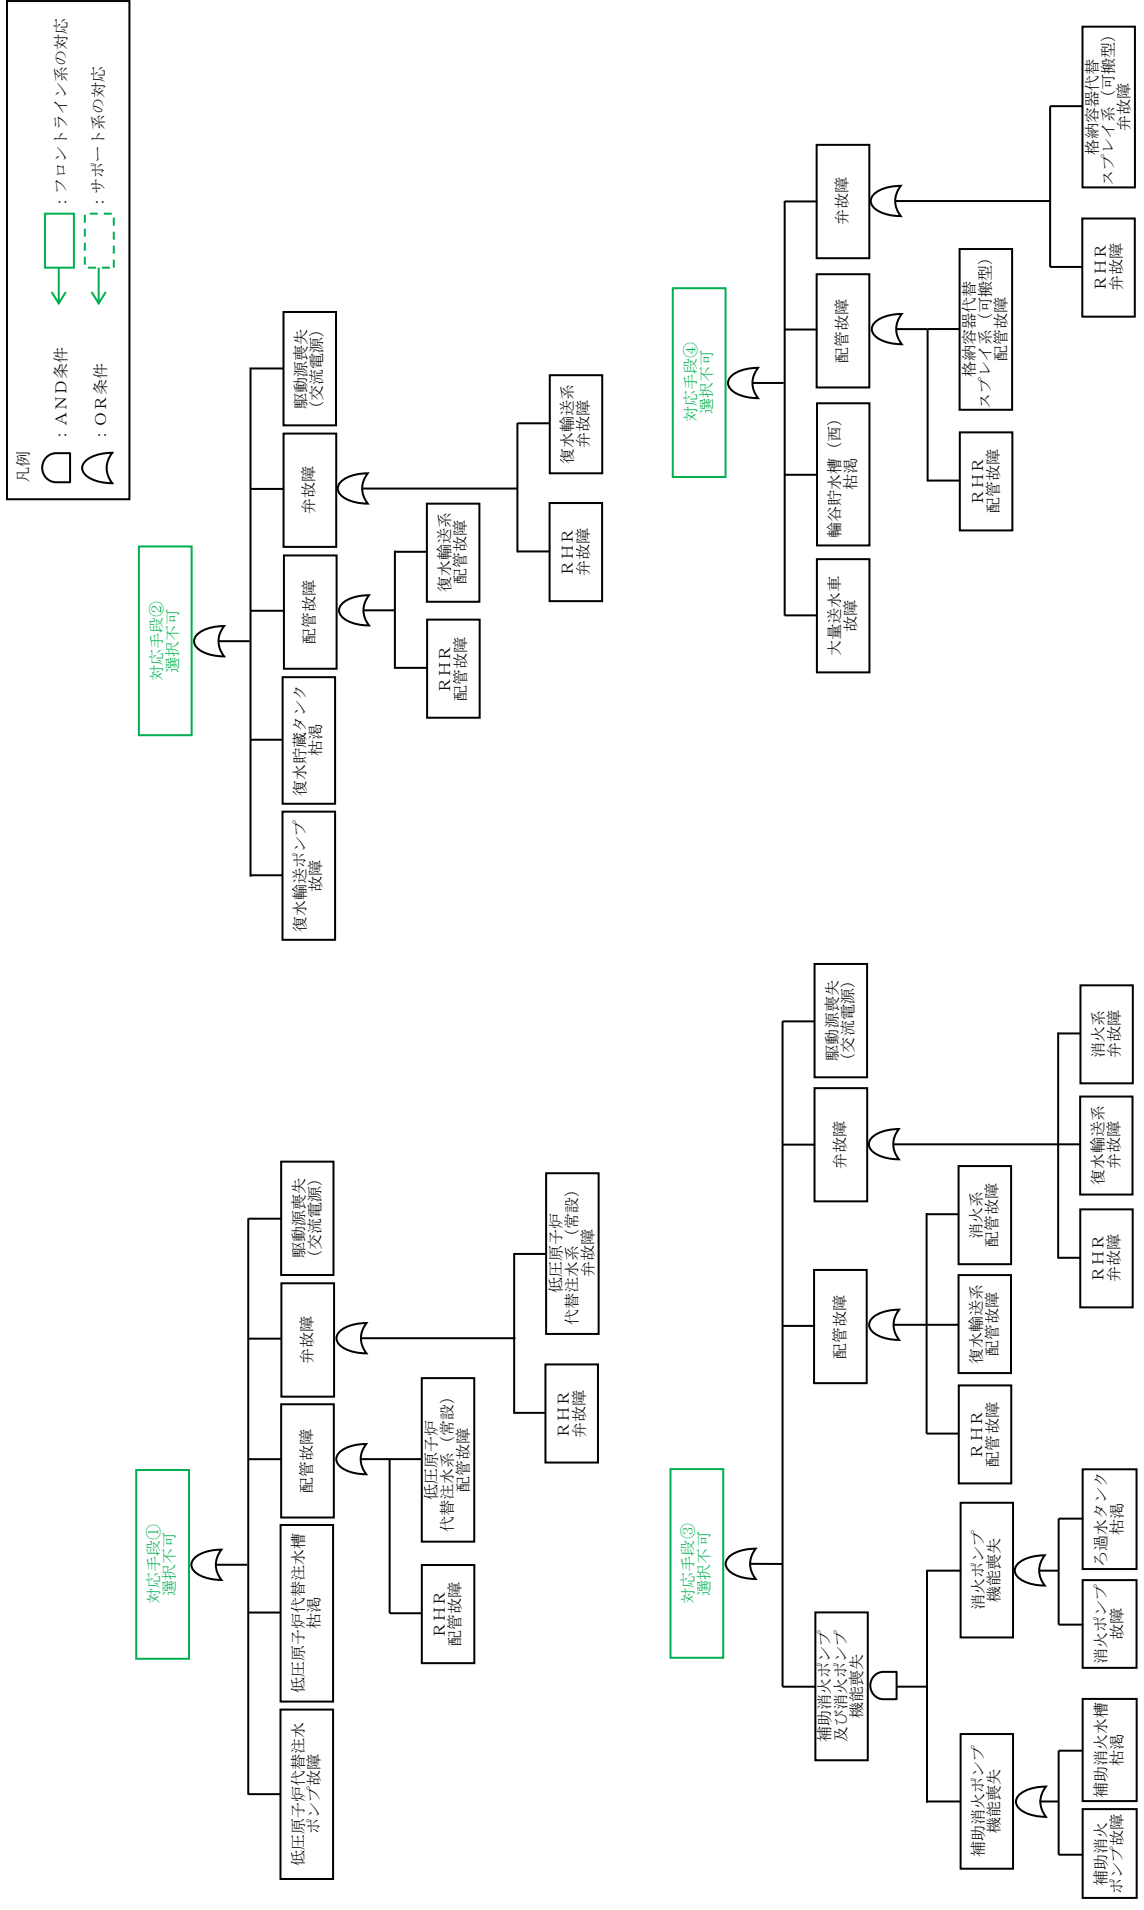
凡例

：AND条件

：OR条件

：フロントライン系の対応

：サポート系の対応

対応手段②
選択不可

復水輸送ポンプ
故障

復水貯蔵タンク
枯渇

配管故障

弁故障

駆動源喪失
（交流電源）

RHR
配管故障

復水輸送系
配管故障

RHR
弁故障

復水輸送系
弁故障

対応手段④
選択不可

大量送水車
故障

輪谷貯水槽（西）
枯渇

配管故障

弁故障

RHR
配管故障

格納容器代替
スプレイ系（可搬型）
配管故障

RHR
弁故障

格納容器代替
スプレイ系（可搬型）
弁故障

対応手段①
選択不可

低圧原子炉代替注水
ポンプ故障

低圧原子炉代替注水槽
枯渇

配管故障

弁故障

駆動源喪失
（交流電源）

RHR
配管故障

低圧原子炉
代替注水系（常設）
配管故障

RHR
弁故障

低圧原子炉
代替注水系（常設）
弁故障

対応手段③
選択不可

補助消火ポンプ
及び消火ポンプ
機能喪失

配管故障

弁故障

駆動源喪失
（交流電源）

補助消火ポンプ
機能喪失

消火ポンプ
機能喪失

RHR
配管故障

復水輸送系
配管故障

消火系
配管故障

RHR
弁故障

復水輸送系
弁故障

消火系
弁故障

補助消火
ポンプ故障

補助消火水槽
枯渇

消火ポンプ
故障

ろ過水タンク
枯渇